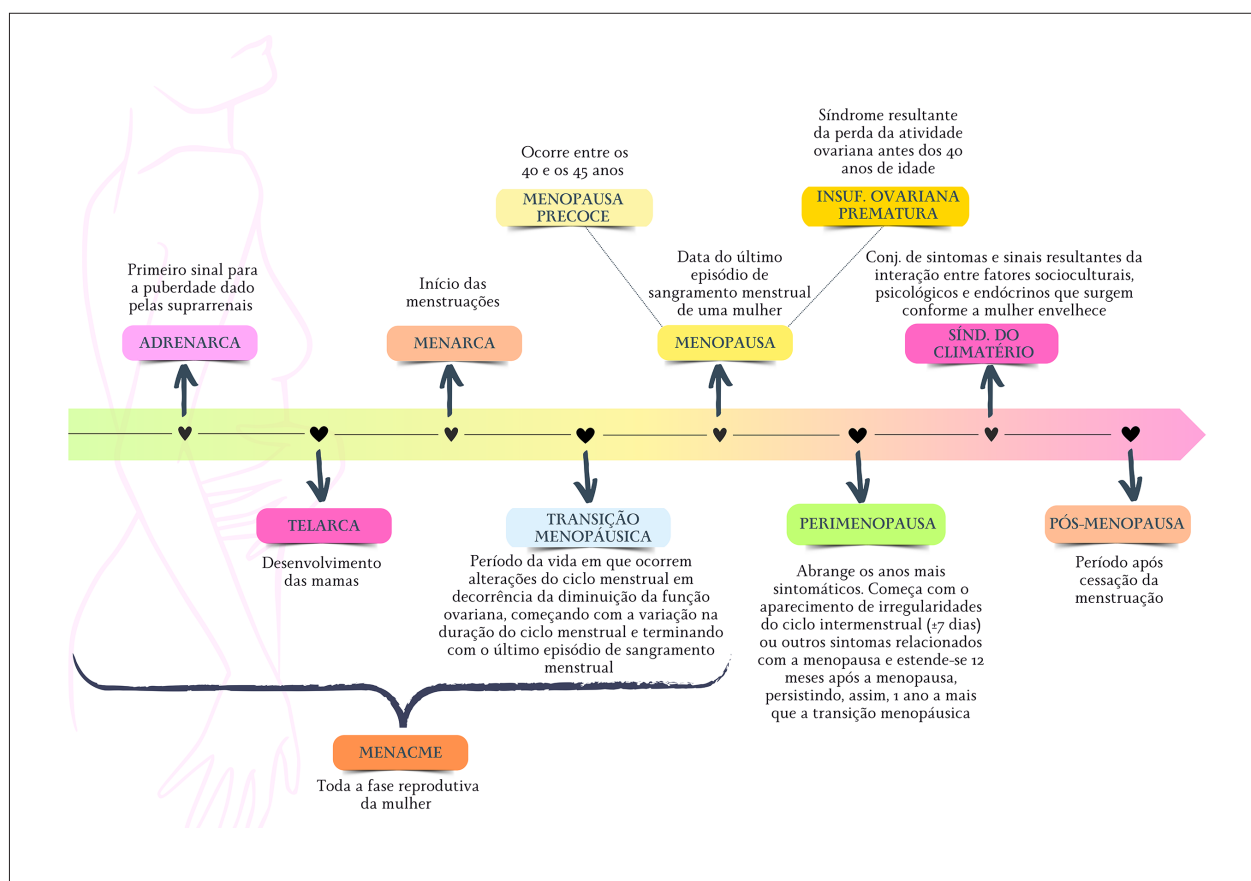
Síndrome resultante da perda da atividade ovariana antes dos 40 anos de idade

Ocorre entre os 40 e os 45 anos

MENOPAUSA PRECOCE

INSUF. OVARIANA PREMATURA

Primeiro sinal para a puberdade dado pelas suprarrenais

ADRENARCA

Início das menstruações

MENARCA

Data do último episódio de sangramento menstrual de uma mulher

MENOPAUSA

Conj. de sintomas e sinais resultantes da interação entre fatores socioculturais, psicológicos e endócrinos que surgem conforme a mulher envelhece

SÍND. DO CLIMATÉRIO

TELARCA

Desenvolvimento das mamas

TRANSIÇÃO MENOPÁUSICA

Período da vida em que ocorrem alterações do ciclo menstrual em decorrência da diminuição da função ovariana, começando com a variação na duração do ciclo menstrual e terminando com o último episódio de sangramento menstrual

PERIMENOPAUSA

Abrange os anos mais sintomáticos. Começa com o aparecimento de irregularidades do ciclo intermenstrual (±7 dias) ou outros sintomas relacionados com a menopausa e estende-se 12 meses após a menopausa, persistindo, assim, 1 ano a mais que a transição menopáusica

PÓS-MENOPAUSA

Período após cessação da menstruação

MENACME

Toda a fase reprodutiva da mulher